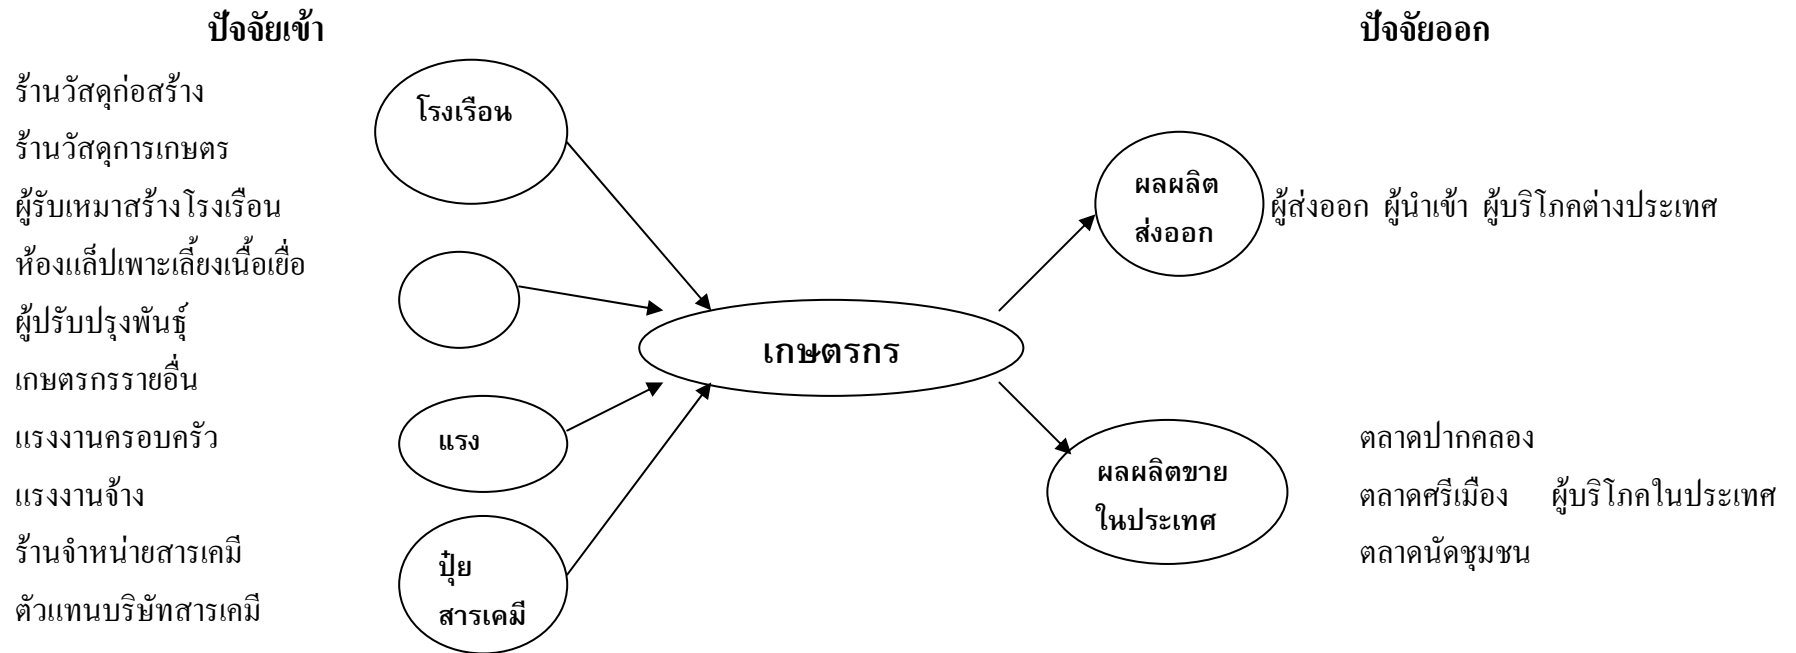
ปัจจัยเข้า

ร้านวัสดุก่อสร้าง
ร้านวัสดุการเกษตร
ผู้รับเหมาสร้างโรงเรือน
ห้องแล็ปเพาะเลี้ยงเนื้อเยื่อ
ผู้ปรับปรุงพันธุ์
เกษตรกรรายอื่น
แรงงานครอบครัว
แรงงานจ้าง
ร้านจำหน่ายสารเคมี
ตัวแทนบริษัทสารเคมี

โรงเรือน

แรง

ปุ๋ย
สารเคมี

เกษตรกร

ปัจจัยออก

ผลผลิต
ส่งออก

ผู้ส่งออก ผู้นำเข้า ผู้บริโภคต่างประเทศ

ผลผลิตขาย
ในประเทศ

ตลาดปากคลอง
ตลาดศรีเมือง ผู้บริโภคในประเทศ
ตลาดนัดชุมชน